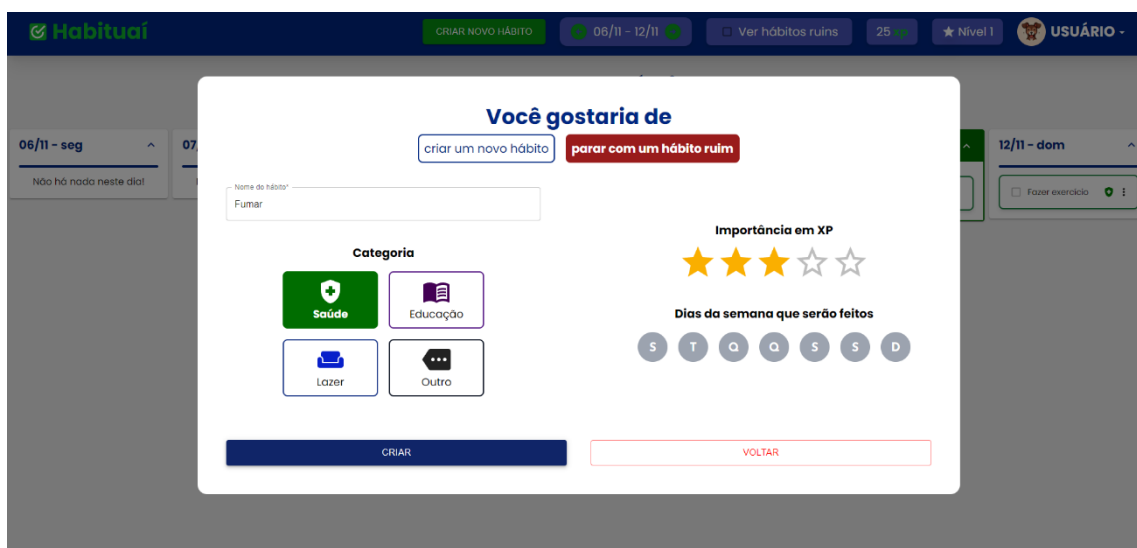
Habituaí

CRIAR NOVO HÁBITO

06/11 - 12/11

Ver hábitos ruins

25 xp

Nível 1

USUÁRIO

06/11 - seg

Não há nada neste dia!

07

12/11 - dom

Fazer exercício

Você gostaria de

criar um novo hábito

parar com um hábito ruim

Nome do hábito*

Fumar

Categoria

Saúde

Educação

Lazer

Outro

Importância em XP

Dias da semana que serão feitos

S T Q Q S S D

CRIAR

VOLTAR